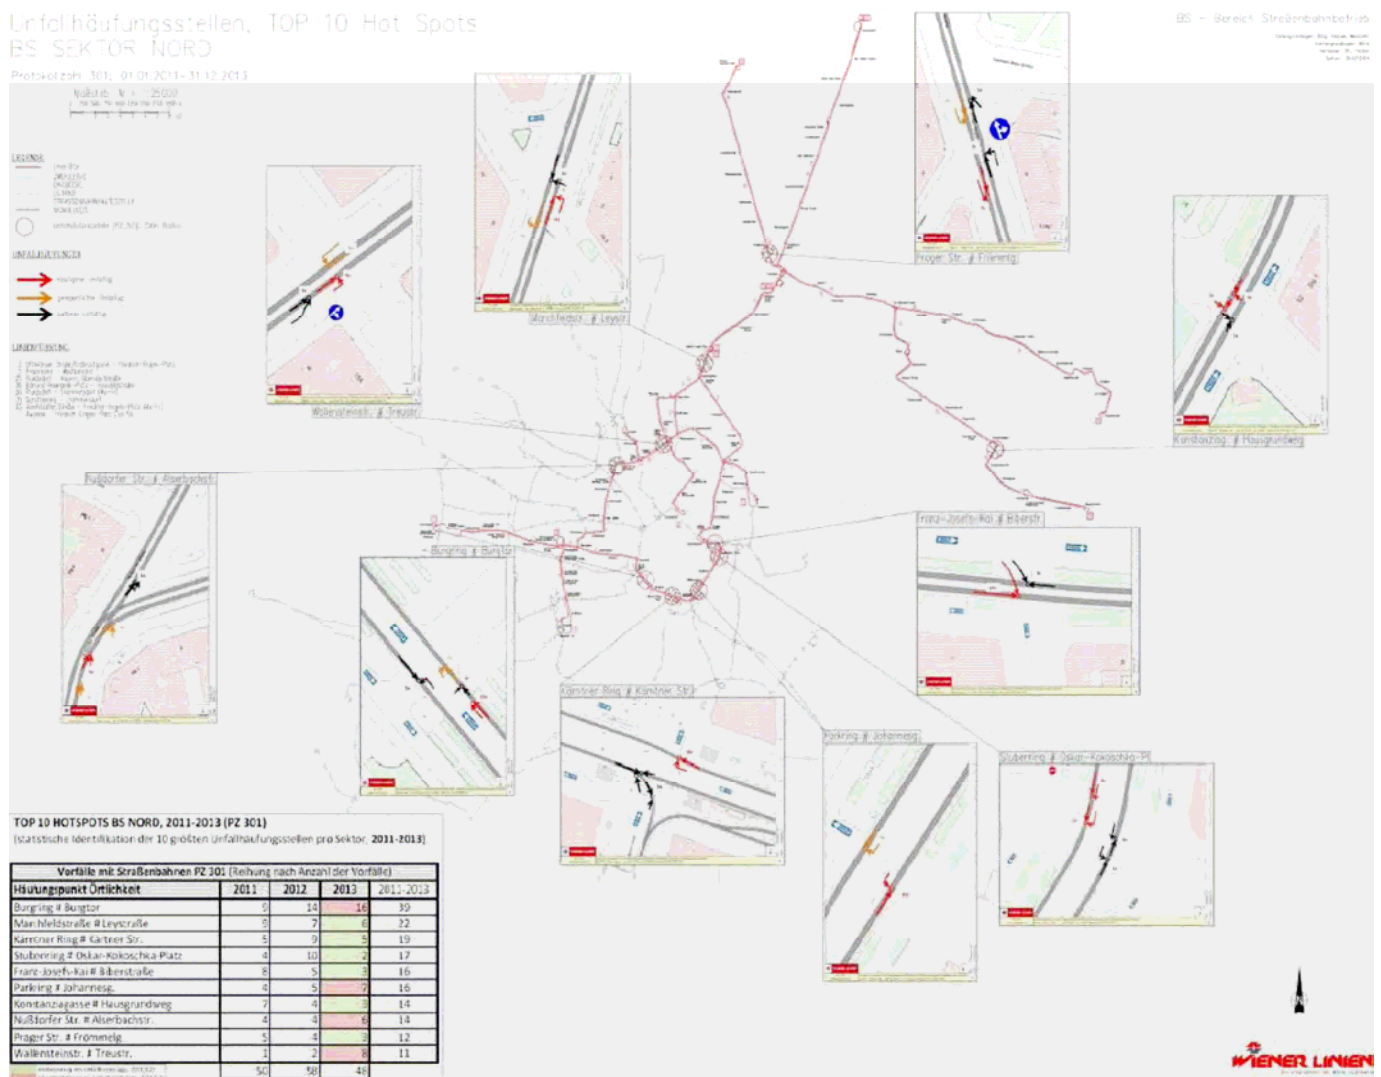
Unfallhäufungsstellen, TOP 10 Hot Spots
BS SEKTOR NORD

Protokolzahl: 301; 01.01.2011 - 31.12.2013

BS - Bereich Straßenbahnbetrieb

LEGENDE

UNFALLBETEILIGUNG

Marchfelder. # Leysir.

Prager Str. # Frömmelg.

Wallensteinstr. # Treustr.

Konstanzig. # Hausgrundweg

Nußdorfer Str. # Alserbachstr.

Burgring # Burgstr.

Franz-Josefs-Kai # Biberstr.

Kärntner Ring # Kärntner Str.

Parkring # Johannesg.

Stubenring # Oskar-Kokoschka-Pl.

TOP 10 HOTSPOTS BS NORD, 2011-2013 (PZ 301)
(statistische Identifikation der 10 größten Unfallhäufungsstellen pro Sektor, 2011-2013)

Vorfälle mit Straßenbahnen PZ 301 (Reihung nach Anzahl der Vorfälle)

| Häufungspunkt Örtlichkeit | 2011 | 2012 | 2013 | 2011-2013 |
|---|---|---|---|---|
| Burgring # Burgtor | 9 | 14 | 16 | 39 |
| Marchfeldstraße # Leystraße | 9 | 7 | 6 | 22 |
| Kärntner Ring # Kärtner Str. | 5 | 9 | 5 | 19 |
| Stubenring # Oskar-Kokoschka-Platz | 4 | 10 | 2 | 17 |
| Franz-Josefs-Kai # Biberstraße | 8 | 5 | 3 | 16 |
| Parkring # Johannesg. | 4 | 5 | 7 | 16 |
| Konstanziagasse # Hausgrundweg | 7 | 4 | 3 | 14 |
| Nußdorfer Str. # Alserbachstr. | 4 | 4 | 6 | 14 |
| Prager Str. # Frömmelg. | 5 | 4 | 3 | 12 |
| Wallensteinstr. # Treustr. | 1 | 2 | 8 | 11 |
| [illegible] | 50 | 58 | 48 | |

WIENER LINIEN